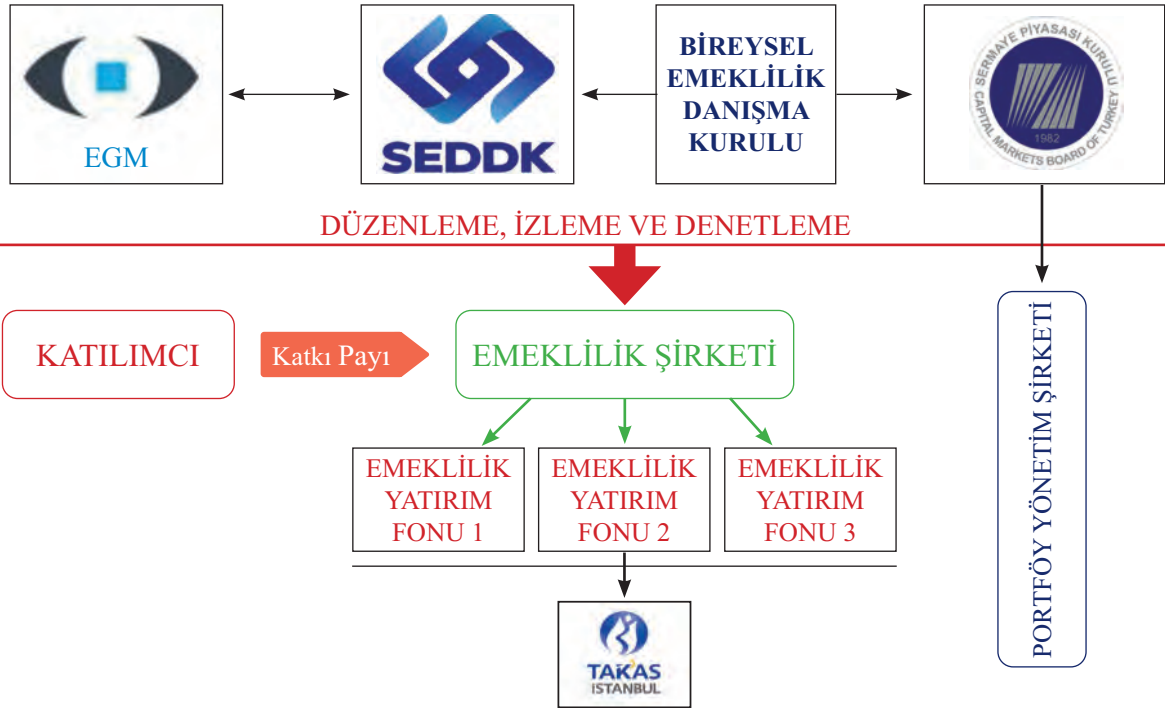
EGM

SEDDK

BİREYSEL EMEKLİLİK DANIŞMA KURULU

SERMAYE PİYASASI KURULU
CAPITAL MARKETS BOARD OF TURKEY
1982

DÜZENLEME, İZLEME VE DENETLEME

KATILIMCI

Katkı Payı

EMEKLİLİK ŞİRKETİ

PORTFÖY YÖNETİM ŞİRKETİ

EMEKLİLİK YATIRIM FONU 1

EMEKLİLİK YATIRIM FONU 2

EMEKLİLİK YATIRIM FONU 3

TAKAS İSTANBUL